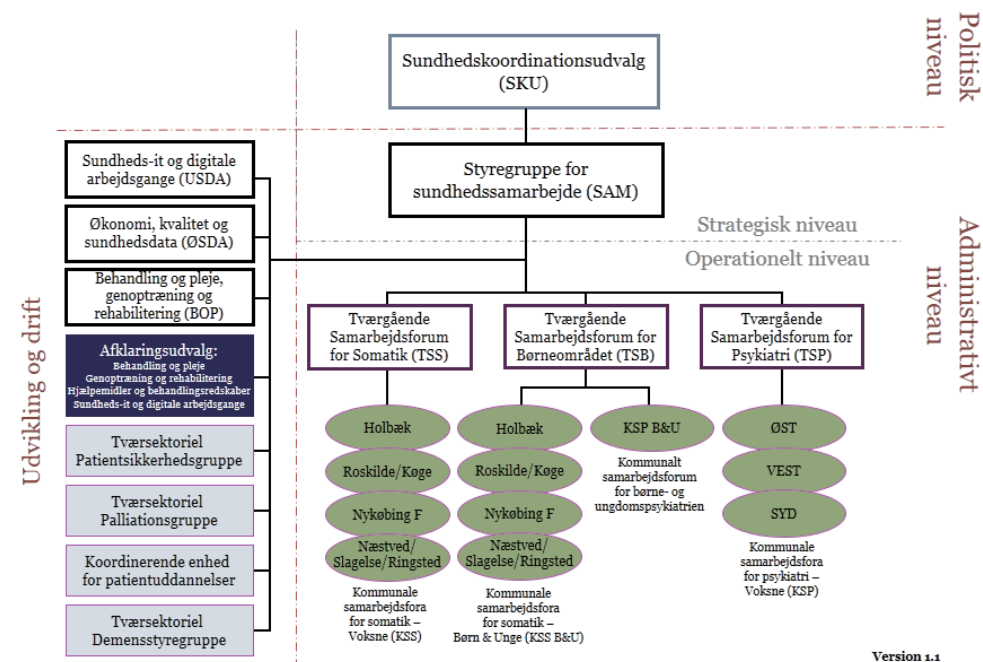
Politisk niveau

Sundhedskoordinationsudvalg (SKU)

Styregruppe for sundhedssamarbejde (SAM)

Strategisk niveau

Administrativt niveau

Operationelt niveau

Udvikling og drift

Sundheds-it og digitale arbejdsgange (USDA)

Økonomi, kvalitet og sundhedsdata (ØSDA)

Behandling og pleje, genoptræning og rehabilitering (BOP)

Afklaringsudvalg:
Behandling og pleje
Genoptræning og rehabilitering
Hjælpemidler og behandlingsredskaber
Sundheds-it og digitale arbejdsgange

Tværsektoriel Patientsikkerhedsgruppe

Tværsektoriel Palliationsgruppe

Koordinerende enhed for patientuddannelser

Tværsektoriel Demensstyregruppe

Tværgående Samarbejdsforum for Somatik (TSS)

Tværgående Samarbejdsforum for Børneområdet (TSB)

Tværgående Samarbejdsforum for Psykiatri (TSP)

Holbæk

Roskilde/Køge

Nykøbing F

Næstved/ Slagelse/Ringsted

Kommunale samarbejdsfora for somatik – Voksne (KSS)

Holbæk

Roskilde/Køge

Nykøbing F

Næstved/ Slagelse/Ringsted

Kommunale samarbejdsfora for somatik – Børn & Unge (KSS B&U)

KSP B&U

Kommunalt samarbejdsforum for børne- og ungdomspsykiatrien

ØST

VEST

SYD

Kommunale samarbejdsfora for psykiatri – Voksne (KSP)

Version 1.1